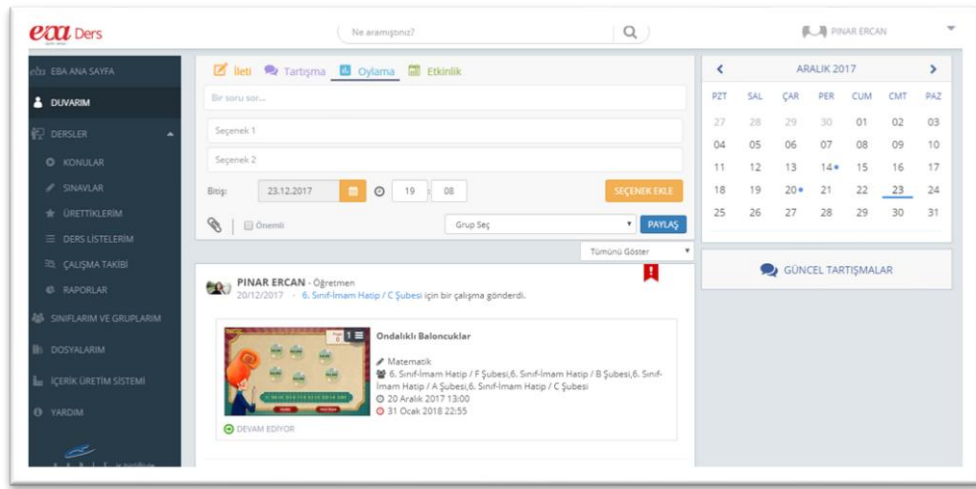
eba Ders

Ne aramıştınız?

PINAR ERCAN

eba EBA ANA SAYFA
DUVARIM
DERSLER
KONULAR
SINAVLAR
ÜRETTİKLERİM
DERS LİSTELERİM
ÇALIŞMA TAKİBİ
RAPORLAR
SINIFLARIM VE GRUPLARIM
DOSYALARIM
İÇERİK ÜRETİM SİSTEMİ
YARDIM

İleti Tartışma Oylama Etkinlik

Bir soru sor...

Seçenek 1

Seçenek 2

Bitiş: 23.12.2017 19 : 08 SEÇENEK EKLE

Önemli Grup Seç PAYLAŞ

Tümünü Göster

PINAR ERCAN - Öğretmen
20/12/2017 · 6. Sınıf-İmam Hatip / C Şubesi için bir çalışma gönderdi.

Ondalıklı Baloncuklar
Matematik
6. Sınıf-İmam Hatip / F Şubesi,6. Sınıf-İmam Hatip / B Şubesi,6. Sınıf-İmam Hatip / A Şubesi,6. Sınıf-İmam Hatip / C Şubesi
20 Aralık 2017 13:00
31 Ocak 2018 22:55
DEVAM EDİYOR

ARALIK 2017

| PZT | SAL | ÇAR | PER | CUM | CMT | PAZ |
|---|---|---|---|---|---|---|
| 27 | 28 | 29 | 30 | 01 | 02 | 03 |
| 04 | 05 | 06 | 07 | 08 | 09 | 10 |
| 11 | 12 | 13 | 14 | 15 | 16 | 17 |
| 18 | 19 | 20 | 21 | 22 | 23 | 24 |
| 25 | 26 | 27 | 28 | 29 | 30 | 31 |

GÜNCEL TARTIŞMALAR